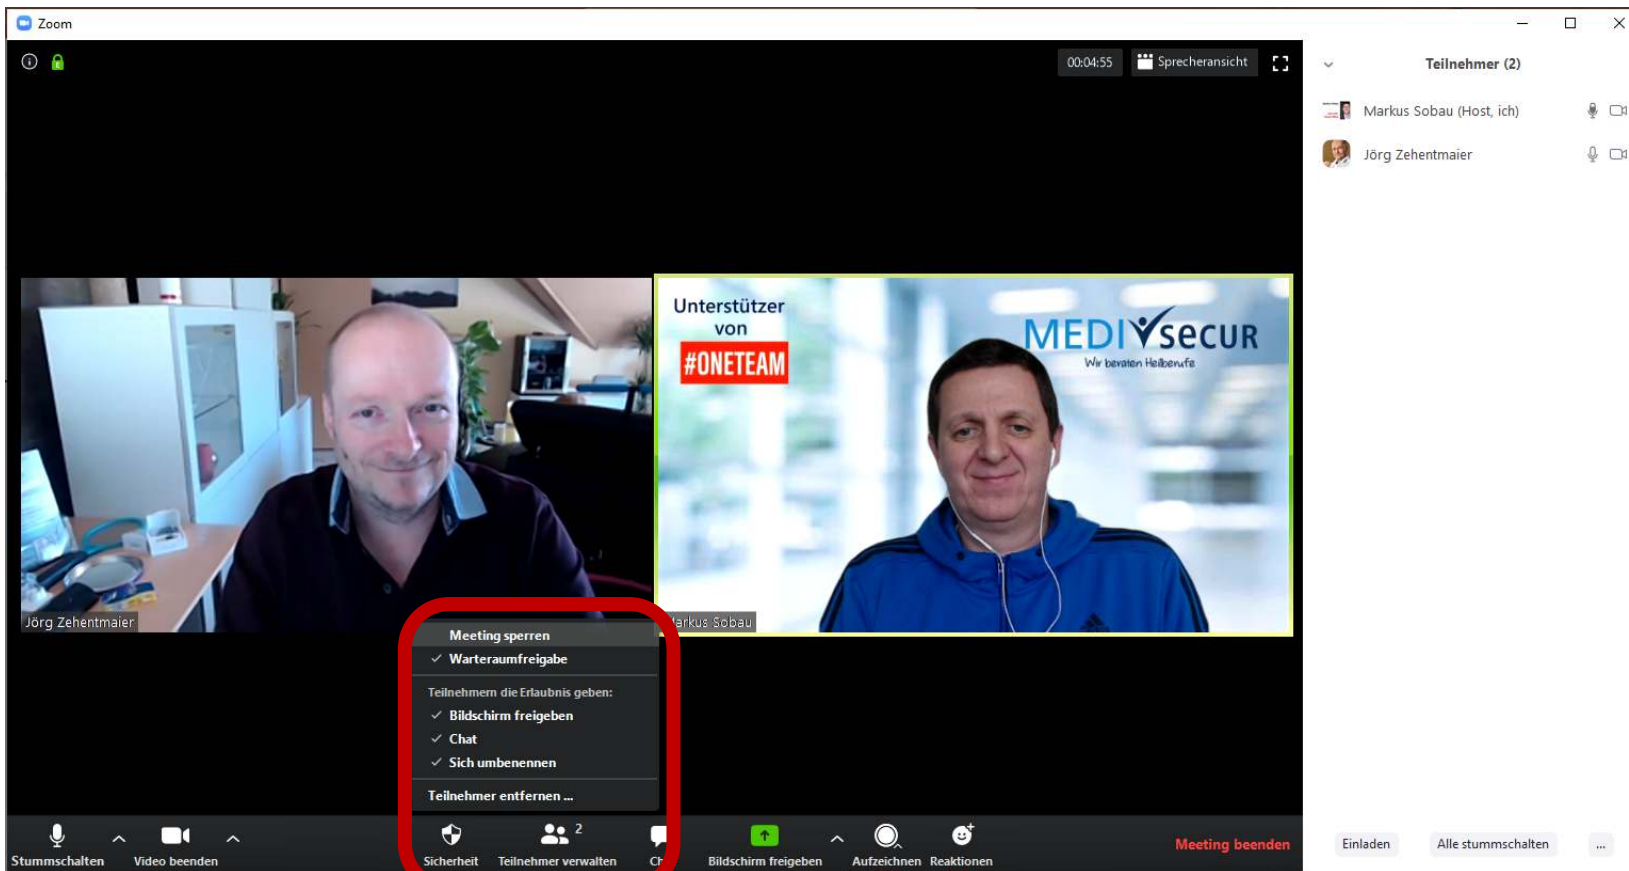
Zoom

00:04:55
Sprecheransicht

Teilnehmer (2)

Markus Sobau (Host, ich)

Jörg Zehentmaier

Unterstützer von
#ONETEAM

MEDISECUR
Wir beraten Heilberufe

Jörg Zehentmaier

Markus Sobau

Meeting sperren
✓ Warteraumfreigabe
Teilnehmern die Erlaubnis geben:
✓ Bildschirm freigeben
✓ Chat
✓ Sich umbenennen
Teilnehmer entfernen ...

Stummschalten
Video beenden
Sicherheit
2
Teilnehmer verwalten
Ch
Bildschirm freigeben
Aufzeichnen
Reaktionen
Meeting beenden

Einladen
Alle stummschalten
...